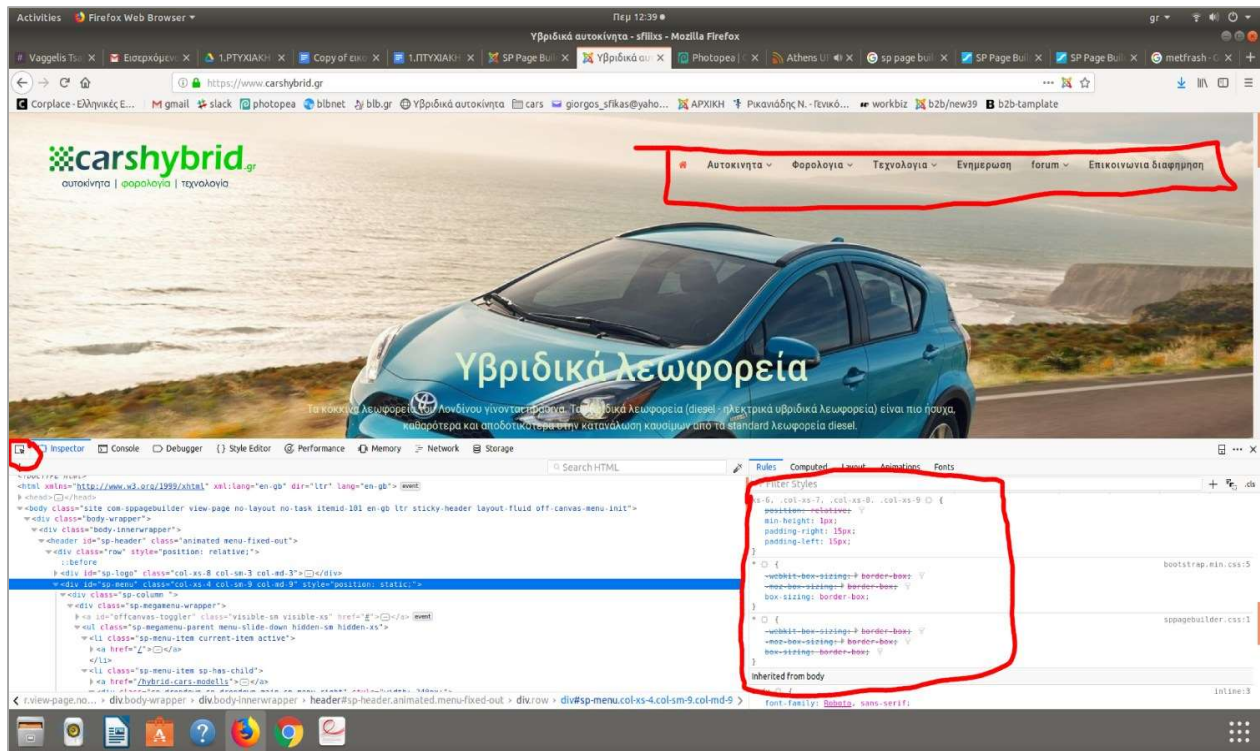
Activities Firefox Web Browser ▾ Πεμ 12:39 ● gr ▾

Υβριδικά αυτοκίνητα - sfiiixs - Mozilla Firefox

Vaggelis Tsa × | Εισερχόμενα × | 1.ΠΤΥΧΙΑΚΗ × | Copy of εικο × | 1.ΠΤΥΧΙΑΚΗ × | SP Page Buil × | Υβριδικά αυτ × | Photopea | × | Athens U × | sp page buil × | SP Page Buil × | SP Page Buil × | metfrash - × | +

https://www.carshybrid.gr

Corplace - Ελληνικές Ε... | gmail | slack | photopea | blbnet | blb.gr | Υβριδικά αυτοκίνητα | cars | giorgos_sfikas@yaho... | ΑΡΧΙΚΗ | Ρικανιάδης Ν. - Γενικό... | workbiz | b2b/new39 | b2b-tamplate

carshybrid.gr
αυτοκίνητα | φορολογία | τεχνολογία

Αυτοκινητα ⌄ Φορολογια ⌄ Τεχνολογια ⌄ Ενημερωση forum ⌄ Επικοινωνια διαφημηση

Υβριδικά λεωφορεία

Τα κόκκινα λεωφορεία του Λονδίνου γίνονται πράσινα. Τα υβριδικά λεωφορεία (diesel - ηλεκτρικά υβριδικά λεωφορεία) είναι πιο ήσυχα, καθαρότερα και αποδοτικότερα στην κατανάλωση καυσίμων από τα standard λεωφορεία diesel.

Inspector Console Debugger {} Style Editor Performance Memory Network Storage

Search HTML

<html xmlns="http://www.w3.org/1999/xhtml" xml:lang="en-gb" dir="ltr" lang="en-gb"> event
<head>⋯</head>
<body class="site com-sppagebuilder view-page no-layout no-task itemid-101 en-gb ltr sticky-header layout-fluid off-canvas-menu-init">
<div class="body-wrapper">
<div class="body-innerwrapper">
<header id="sp-header" class="animated menu-fixed-out">
<div class="row" style="position: relative;">
::before
<div id="sp-logo" class="col-xs-8 col-sm-3 col-md-3">⋯</div>
<div id="sp-menu" class="col-xs-4 col-sm-9 col-md-9" style="position: static;">
<div class="sp-column ">
<div class="sp-megamenu-wrapper">
<a id="offcanvas-toggler" class="visible-sm visible-xs" href="#">⋯</a> event
<ul class="sp-megamenu-parent menu-slide-down hidden-sm hidden-xs">
<li class="sp-menu-item current-item active">
<a href="/">⋯</a>
</li>
<li class="sp-menu-item sp-has-child">
<a href="/hybrid-cars-modells">⋯</a>

r.view-page.no... › div.body-wrapper › div.body-innerwrapper › header#sp-header.animated.menu-fixed-out › div.row › div#sp-menu.col-xs-4.col-sm-9.col-md-9 ›

Rules Computed Layout Animations Fonts

Filter Styles

xs-6, .col-xs-7, .col-xs-8, .col-xs-9 {
position: relative;
min-height: 1px;
padding-right: 15px;
padding-left: 15px;
}

* {
-webkit-box-sizing: border-box;
-moz-box-sizing: border-box;
box-sizing: border-box;
}
bootstrap.min.css:5

* {
-webkit-box-sizing: border-box;
-moz-box-sizing: border-box;
box-sizing: border-box;
}
sppagebuilder.css:1

Inherited from body

inline:3
font-family: Roboto, sans-serif;